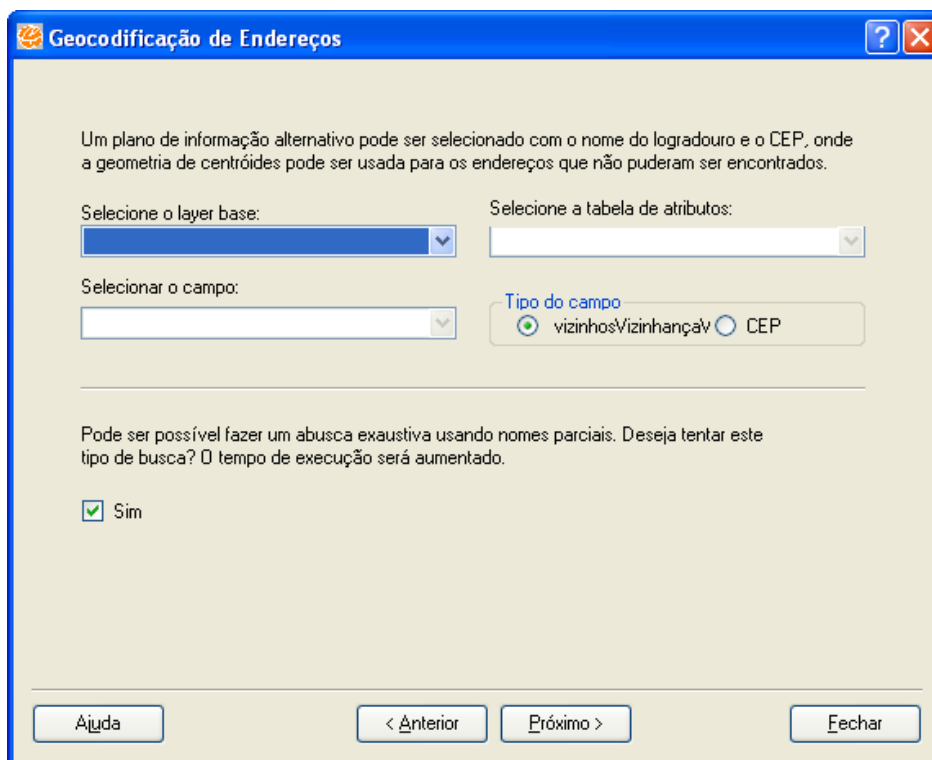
Geocodificação de Endereços

Um plano de informação alternativo pode ser selecionado com o nome do logradouro e o CEP, onde a geometria de centróides pode ser usada para os endereços que não puderam ser encontrados.

Selecione o layer base:

Selecione a tabela de atributos:

Selecionar o campo:

Tipo do campo

vizinhosVizinhançaV

CEP

Pode ser possível fazer um abusca exaustiva usando nomes parciais. Deseja tentar este tipo de busca? O tempo de execução será aumentado.

Sim

Ajuda

< Anterior

Próximo >

Fechar